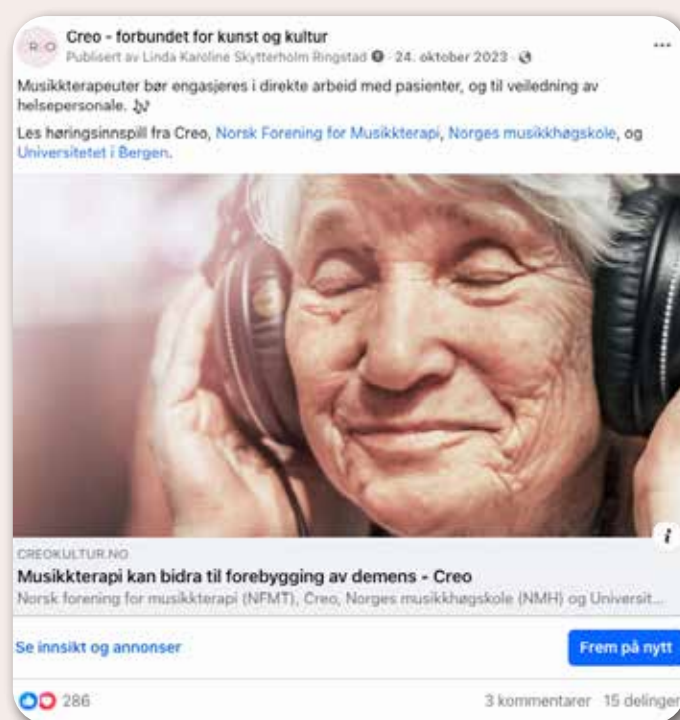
R O

Creo - forbundet for kunst og kultur
Publisert av Linda Karoline Skytterholm Ringstad · 24. oktober 2023 ·

...

Musikkterapeuter bør engasjeres i direkte arbeid med pasienter, og til veiledning av helsepersonale. 🎶

Les høringsinnspill fra Creo, Norsk Forening for Musikkterapi, Norges musikkhøgskole, og Universitetet i Bergen.

i

CREOKULTUR.NO
Musikkterapi kan bidra til forebygging av demens - Creo
Norsk forening for musikkterapi (NFMT), Creo, Norges musikkhøgskole (NMH) og Universit...

Se innsikt og annonser

Frem på nytt

286

3 kommentarer 15 delinger